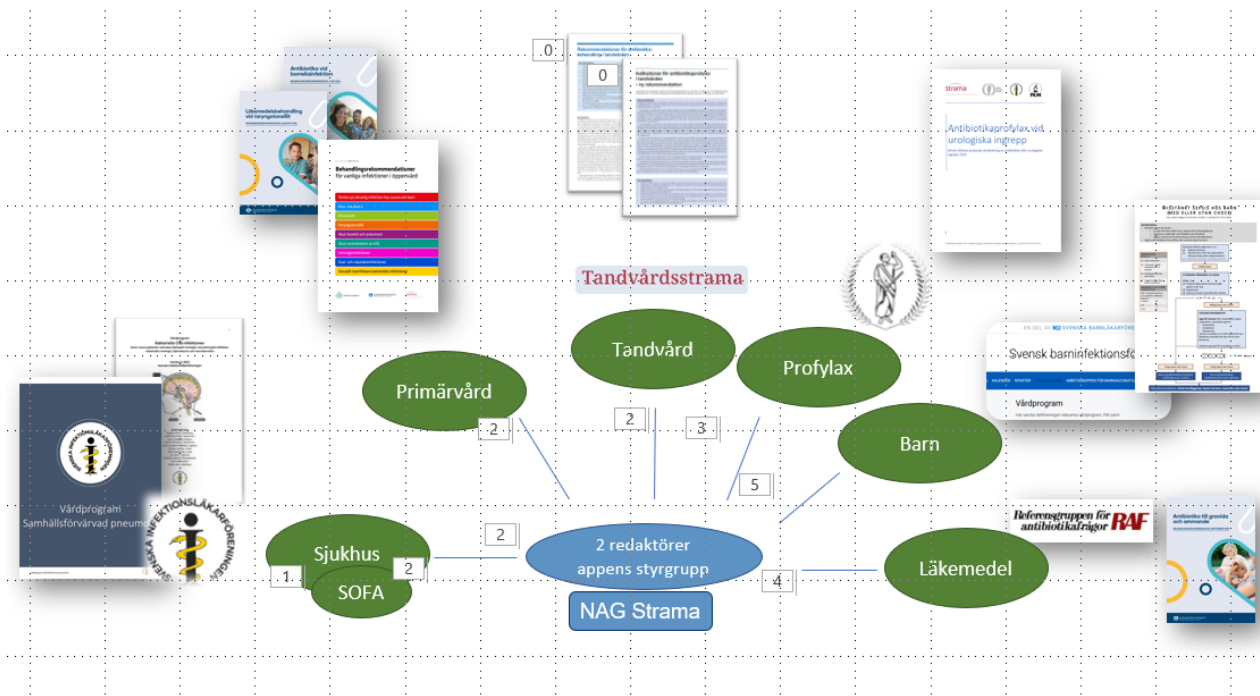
Antibiotika vid borreliainfektion

Läkemedelsbehandling vid faryngotonsillit

Behandlingsrekommendationer för vanliga infektioner i öppenvård

.0

0

Rekommendationer för antibiotikabehandling i tandvården

Indikationer för antibiotikaprofylax i tandvården – ny rekommendation

strama

Antibiotikaprofylax vid urologiska ingrepp

Tandvårdsstrama

Tandvård

Primärvård

Profylax

EN DEL AV SVENSKA BARNLÄKARFÖRENINGEN

Svensk barninfektionsfö

Vårdprogram

Barn

2

2

3

5

Vårdprogram Samhällsförvärvad pneum

SVENSKA INFEKTIONSLÄKARFÖRENINGEN

Sjukhus

1

SOFA

2

2

2 redaktörer appens styrgrupp

NAG Strama

4

Referensgruppen för antibiotikafrågor RAF

Läkemedel

Antibiotika till gravida och ammande